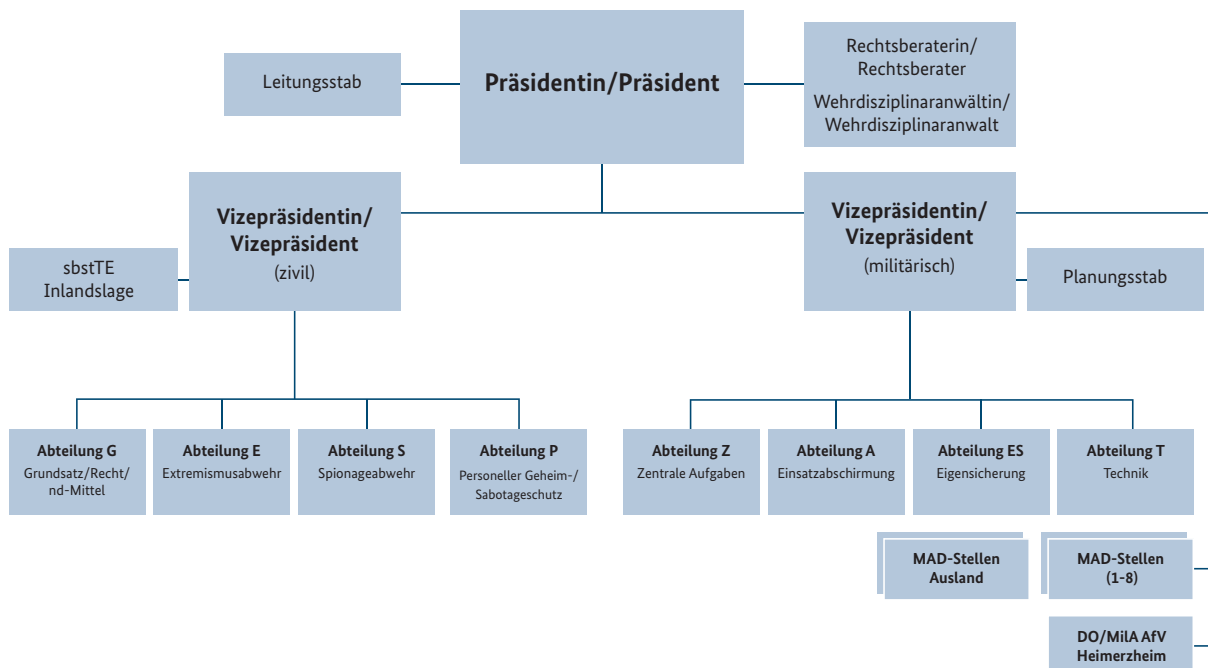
Leitungsstab

Präsidentin/Präsident

Rechtsberaterin/ Rechtsberater

Wehrdisziplinaranwältin/ Wehrdisziplinaranwalt

sbstTE Inlandslage

Vizepräsidentin/ Vizepräsident (zivil)

Vizepräsidentin/ Vizepräsident (militärisch)

Planungsstab

Abteilung G Grundsatz/Recht/ nd-Mittel

Abteilung E Extremismusabwehr

Abteilung S Spionageabwehr

Abteilung P Personeller Geheim-/ Sabotageschutz

Abteilung Z Zentrale Aufgaben

Abteilung A Einsatzabschirmung

Abteilung ES Eigensicherung

Abteilung T Technik

MAD-Stellen Ausland

MAD-Stellen (1-8)

DO/MilA AfV Heimerzheim